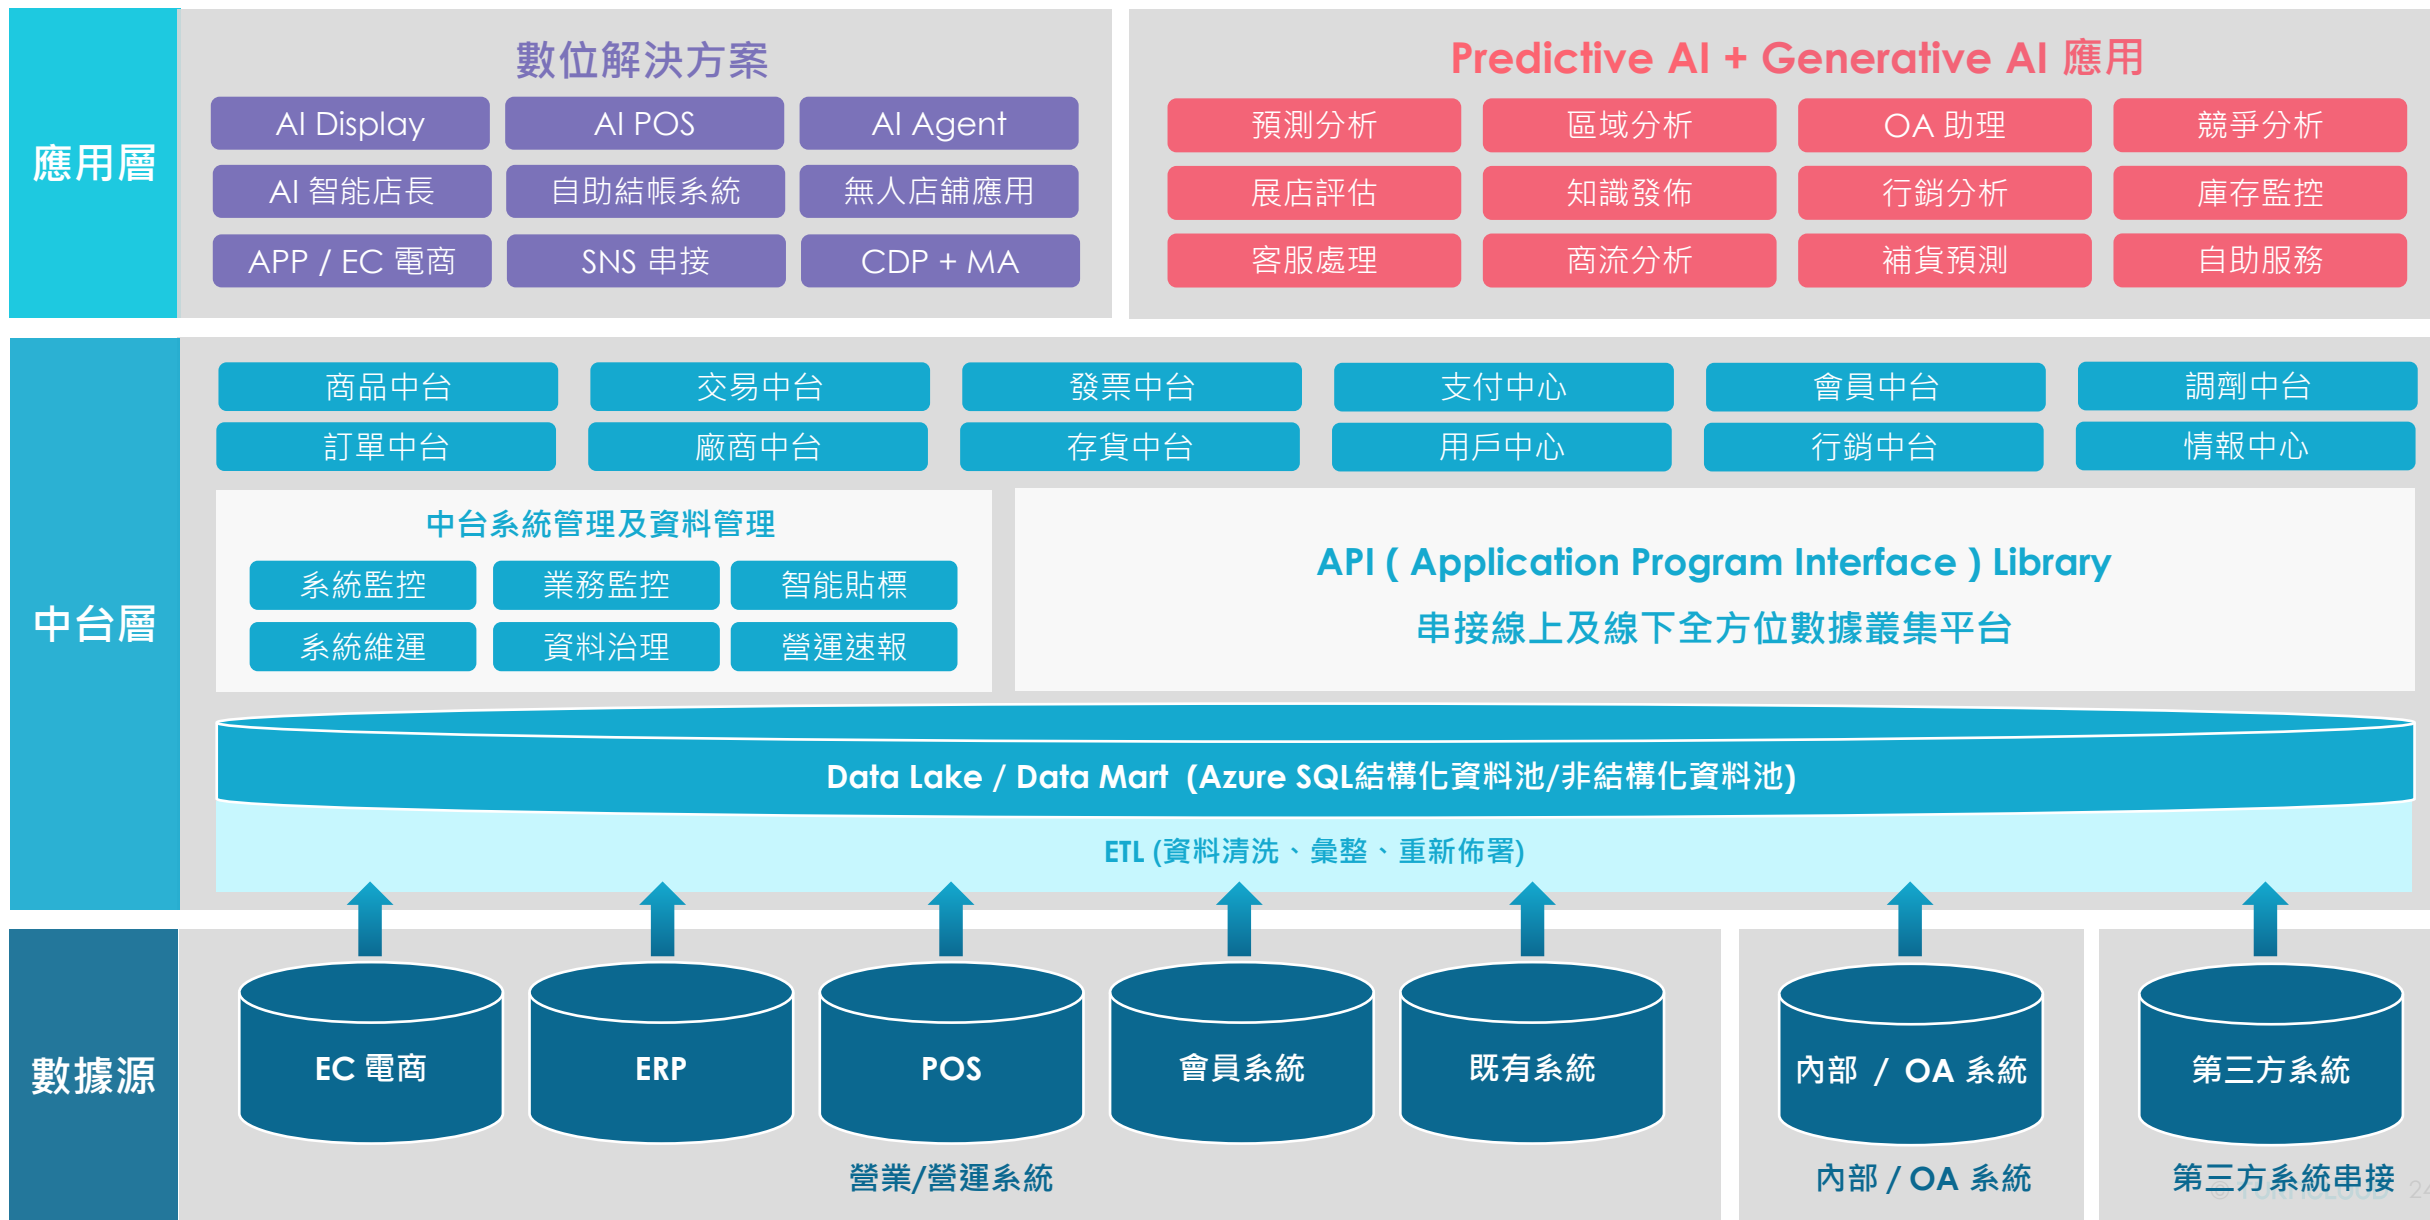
應用層

數位解決方案

AI Display
AI POS
AI Agent
AI 智能店長
自助結帳系統
無人店舖應用
APP / EC 電商
SNS 串接
CDP + MA

Predictive AI + Generative AI 應用

預測分析
區域分析
OA 助理
競爭分析
展店評估
知識發佈
行銷分析
庫存監控
客服處理
商流分析
補貨預測
自助服務

中台層

商品中台
交易中台
發票中台
支付中心
會員中台
調劑中台
訂單中台
廠商中台
存貨中台
用戶中心
行銷中台
情報中心

中台系統管理及資料管理

系統監控
業務監控
智能貼標
系統維運
資料治理
營運速報

API ( Application Program Interface ) Library
串接線上及線下全方位數據叢集平台

Data Lake / Data Mart (Azure SQL結構化資料池/非結構化資料池)

ETL (資料清洗、彙整、重新佈署)

數據源

EC 電商
ERP
POS
會員系統
既有系統
內部 / OA 系統
第三方系統

營業/營運系統
內部 / OA 系統
第三方系統串接